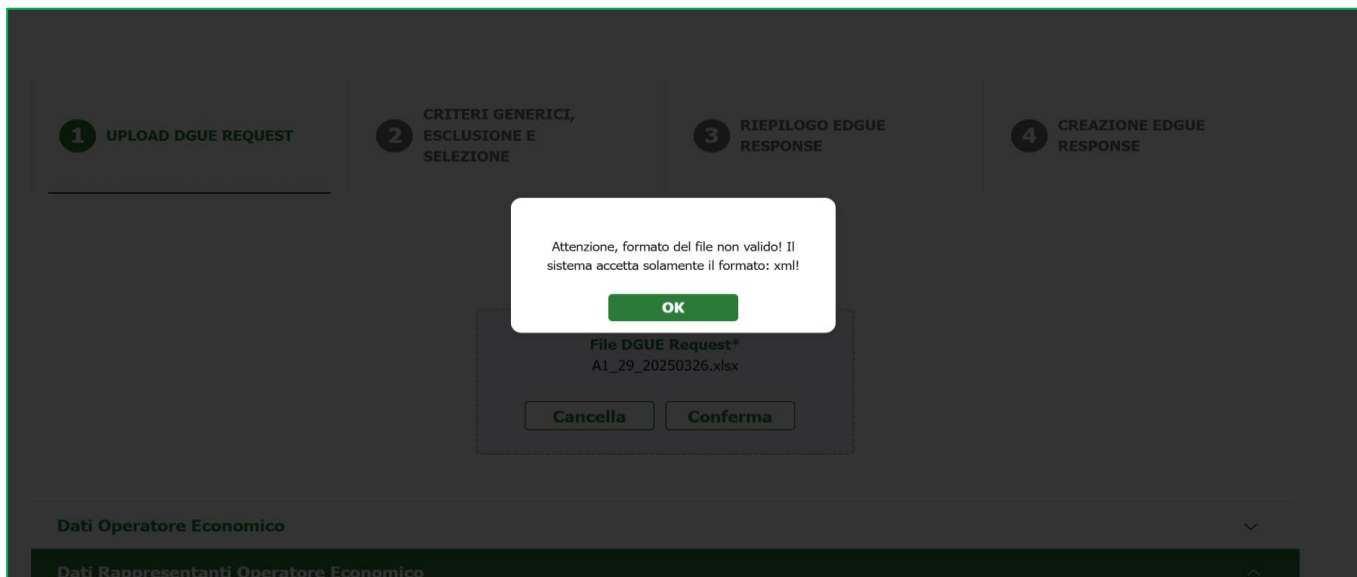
1 UPLOAD DGUE REQUEST

2 CRITERI GENERICI, ESCLUSIONE E SELEZIONE

3 RIEPILOGO EDGUE RESPONSE

4 CREAZIONE EDGUE RESPONSE

Attenzione, formato del file non valido! Il sistema accetta solamente il formato: xml!

OK

File DGUE Request*
A1_29_20250326.xlsx

Cancella Conferma

Dati Operatore Economico

Dati Rappresentanti Operatore Economico